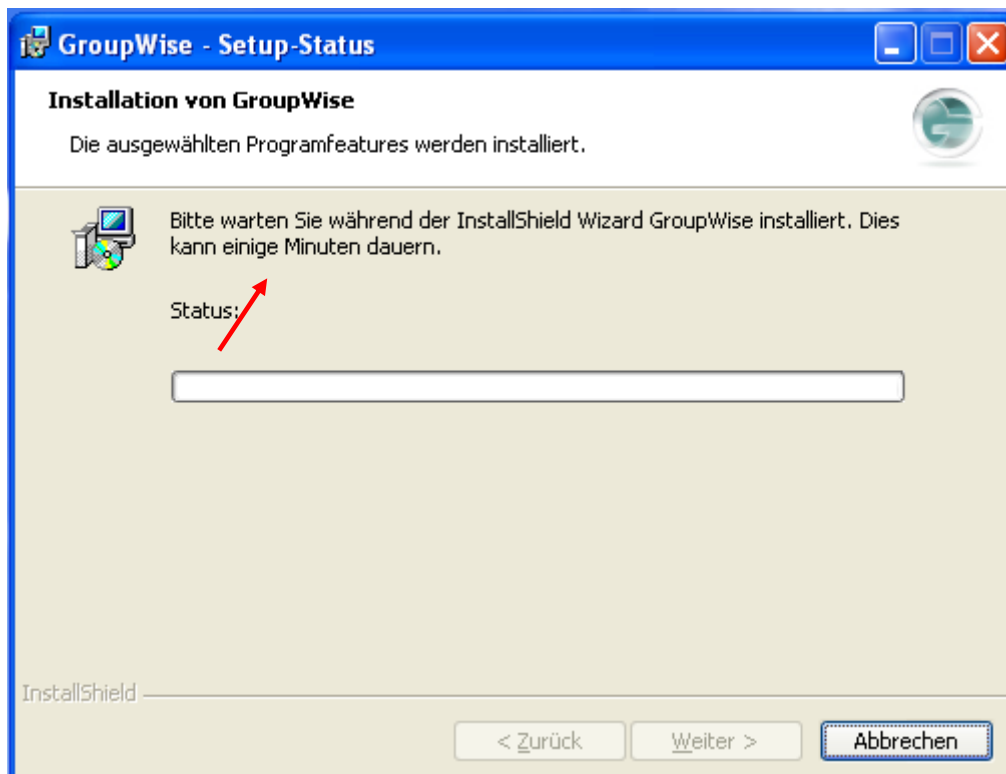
GroupWise - Setup-Status

Installation von GroupWise

Die ausgewählten Programfeatures werden installiert.

Bitte warten Sie während der InstallShield Wizard GroupWise installiert. Dies kann einige Minuten dauern.

Status:

InstallShield

< Zurück

Weiter >

Abbrechen